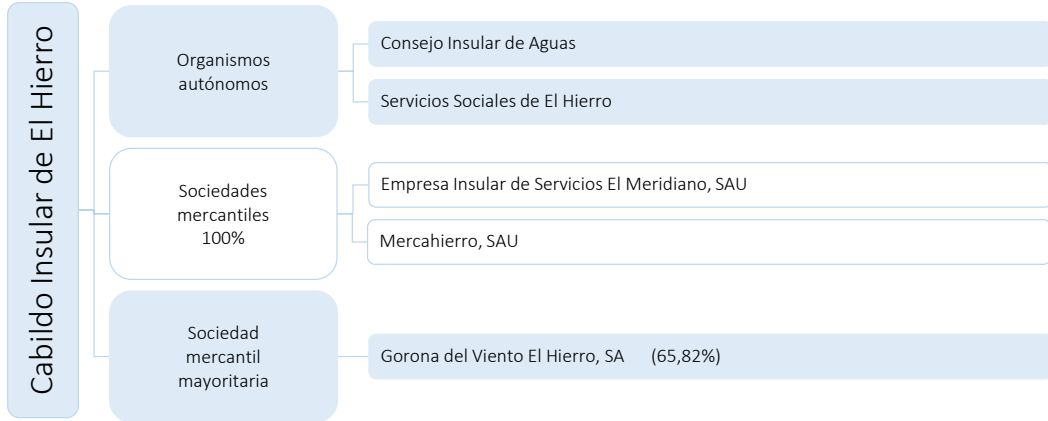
Cabildo Insular de El Hierro

Organismos autónomos

Consejo Insular de Aguas

Servicios Sociales de El Hierro

Sociedades mercantiles 100%

Empresa Insular de Servicios El Meridiano, SAU

Mercahierro, SAU

Sociedad mercantil mayoritaria

Gorona del Viento El Hierro, SA (65,82%)